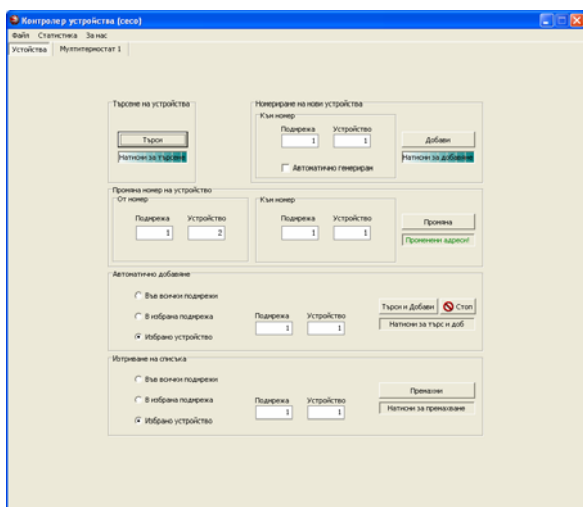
Контролер устройства (ceco)

Файл Статистика За нас

Устройства Мултитермостат 1

Търсене на устройства

Търси

Натисни за търсене

Номериране на нови устройства

Към номер

Подмрежа 1

Устройство 1

Автоматично генериран

Добави

Натисни за добавяне

Промяна номер на устройство

От номер

Подмрежа 1

Устройство 2

Към номер

Подмрежа 1

Устройство 1

Промяна

Променени адреси!

Автоматично добавяне

Във всички подмрежи

В избрана подмрежа

Избрано устройство

Подмрежа 1

Устройство 1

Търси и Добави

Стоп

Натисни за търс и доб

Изтриване на списъка

Във всички подмрежи

В избрана подмрежа

Избрано устройство

Подмрежа 1

Устройство 1

Премахни

Натисни за премахване